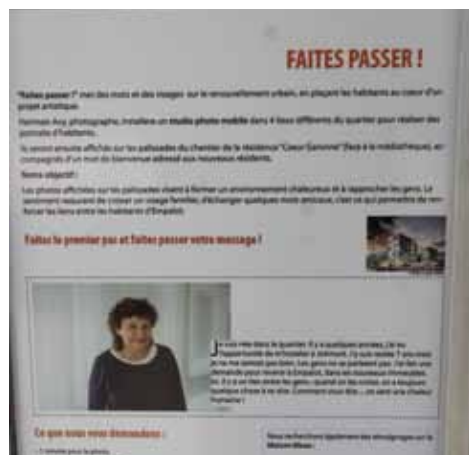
FAITES PASSER !

"Faites passer !" met des mots et des images sur le renouvellement urbain, en plaçant les habitants au coeur d'un projet artistique.

Hermann Ary, photographe, installera un studio photo mobile dans 4 lieux différents du quartier pour réaliser des portraits d'habitants.

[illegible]

Notre objectif :

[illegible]

Faites le premier pas et faites passer votre message !

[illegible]

Ce que nous vous demandons :

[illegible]

Nous recherchons également des témoignages sur la Maison Blanc...